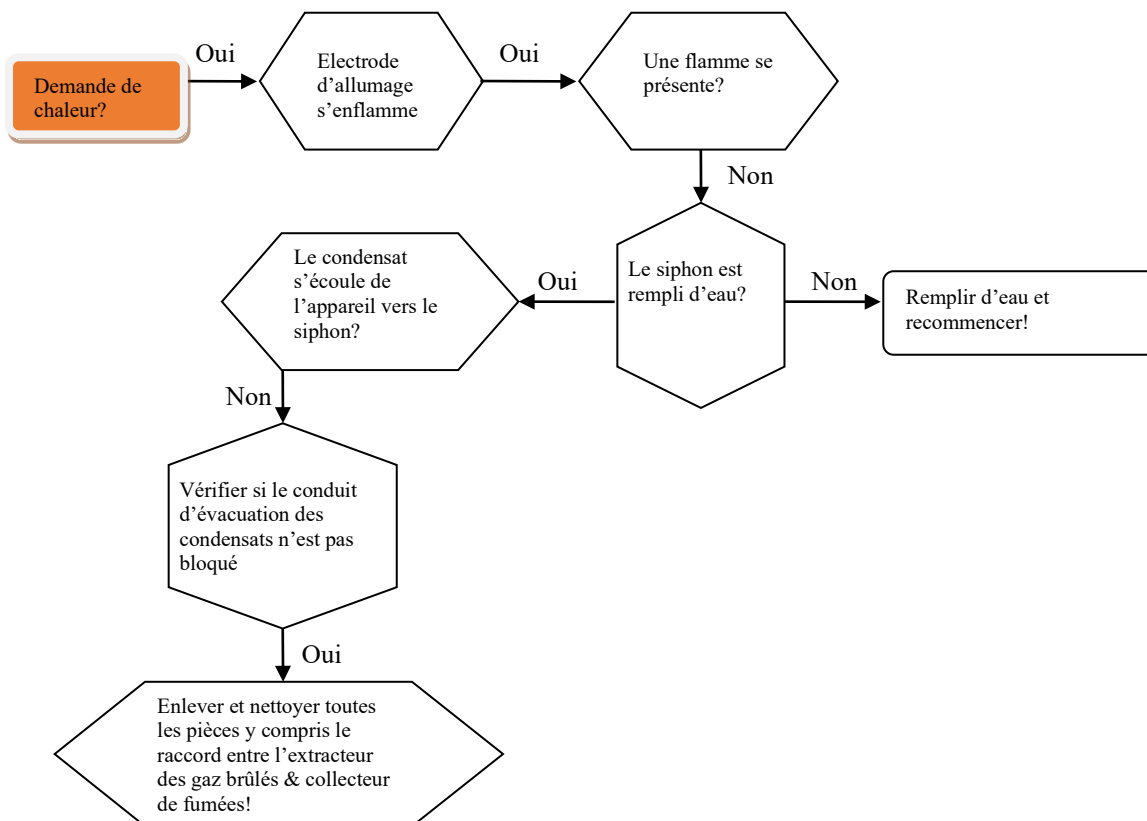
Demande de chaleur?

Oui

Electrode d’allumage s’enflamme

Oui

Une flamme se présente?

Non

Le siphon est rempli d’eau?

Non

Remplir d’eau et recommencer!

Oui

Le condensat s’écoule de l’appareil vers le siphon?

Non

Vérifier si le conduit d’évacuation des condensats n’est pas bloqué

Oui

Enlever et nettoyer toutes les pièces y compris le raccord entre l’extracteur des gaz brûlés & collecteur de fumées!